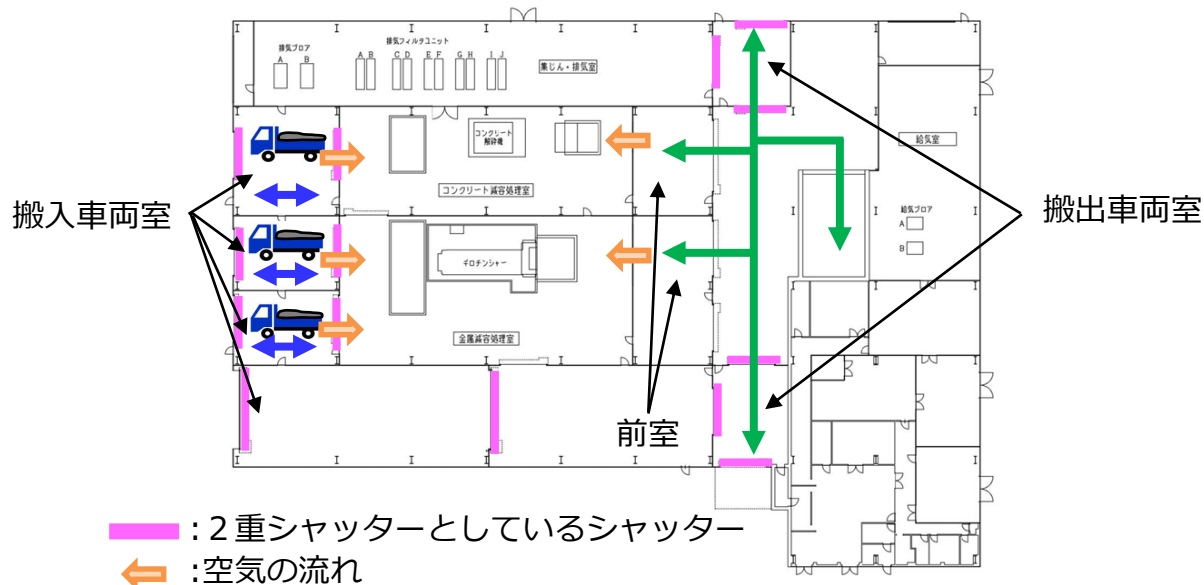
排気ブロア
A B
排気フィルタユニット
A B C D E F G H I J
集じん・排気室
コンクリート解砕機
コンクリート減容処理室
給気室
給気ブロア
A
B
ギロチンシャー
金属減容処理室
搬入車両室
搬出車両室
前室
: 2重シャッターとしているシャッター
:空気の流れ